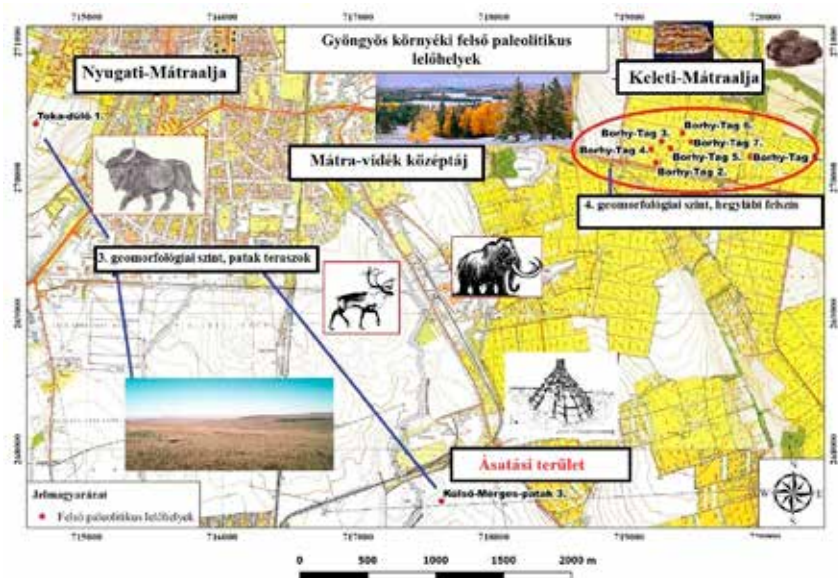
715000 716000 717000 718000 719000 720000

Gyöngyös környéki felső paleolitikus lelőhelyek

Nyugati-Mátraalja

Keleti-Mátraalja

Toka-dűlő 1.

Borhy-Tag 3.
Borhy-Tag 6.
Borhy-Tag 7.
Borhy-Tag 4.
Borhy-Tag 5.
Borhy-Tag
Borhy-Tag 2.

Mátra-vidék középtáj

4. geomorfológiai szint, hegylábi felszín

3. geomorfológiai szint, patak teraszok

Ásatási terület

Jelmagyarázat
Felső paleolitikus lelőhelyek

Külső-Morgos-patak 3.

N
W
E
S

715000 716000 717000 718000 719000 720000

0 500 1000 1500 2000 m